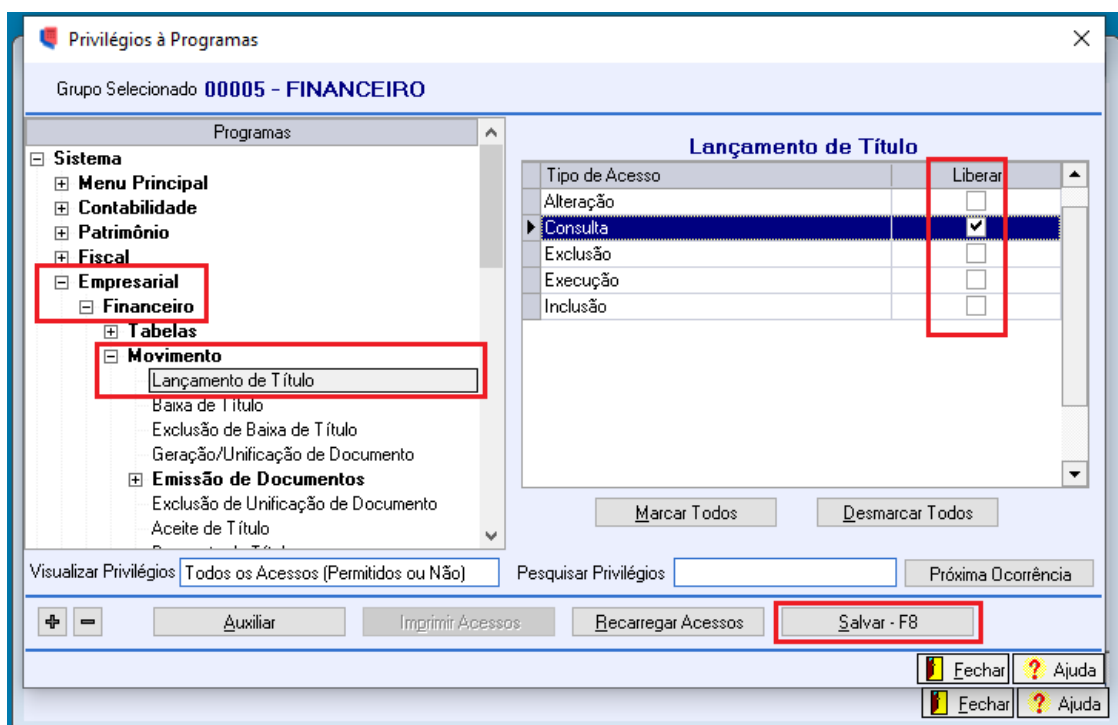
Privilégios à Programas

Grupo Selecionado 00005 - FINANCEIRO

Programas

⊟ Sistema
⊞ Menu Principal
⊞ Contabilidade
⊞ Patrimônio
⊞ Fiscal
⊟ Empresarial
⊟ Financeiro
⊞ Tabelas
⊟ Movimento
Lançamento de Título
Baixa de Título
Exclusão de Baixa de Título
Geração/Unificação de Documento
⊞ Emissão de Documentos
Exclusão de Unificação de Documento
Aceite de Título
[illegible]

Lançamento de Título

| Tipo de Acesso | Liberar |
|---|---|
| Alteração | ☐ |
| Consulta | ☑ |
| Exclusão | ☐ |
| Execução | ☐ |
| Inclusão | ☐ |

Marcar Todos
Desmarcar Todos

Visualizar Privilégios Todos os Acessos (Permitidos ou Não)
Pesquisar Privilégios
Próxima Ocorrência

Auxiliar
Imprimir Acessos
Recarregar Acessos
Salvar - F8

Fechar
Ajuda
Fechar
Ajuda